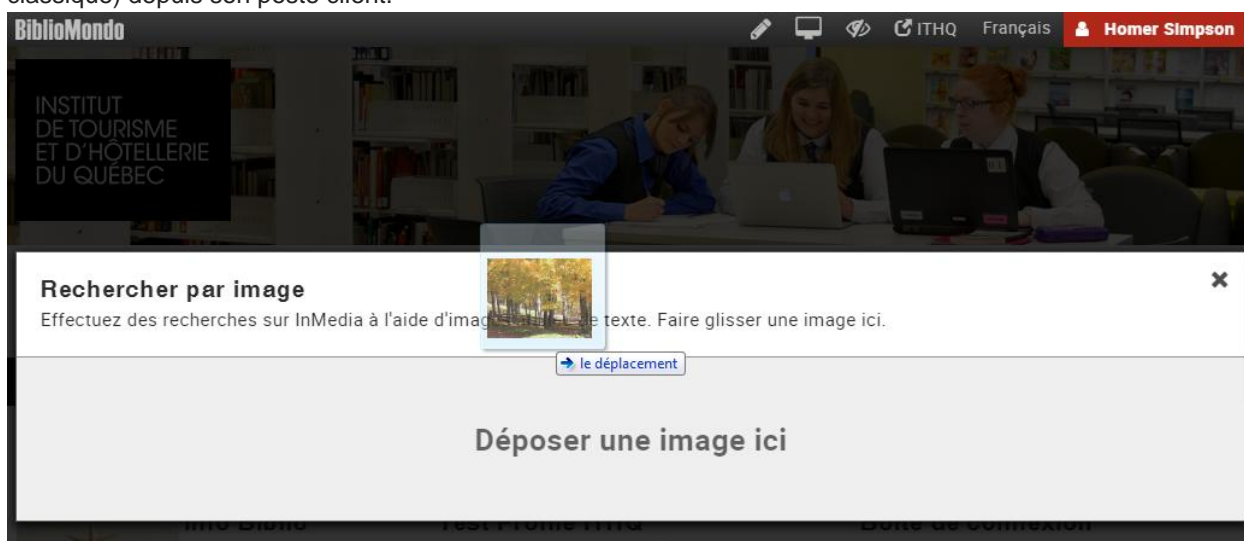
classique) depuis son poste client.

BiblioMondo

ITHQ Français Homer Simpson

INSTITUT DE TOURISME ET D'HÔTELLERIE DU QUÉBEC

Rechercher par image

Effectuez des recherches sur InMedia à l'aide d'ima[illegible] texte. Faire glisser une image ici.

le déplacement

Déposer une image ici

Info Biblio Test Profile ITHQ Boîte de connexion